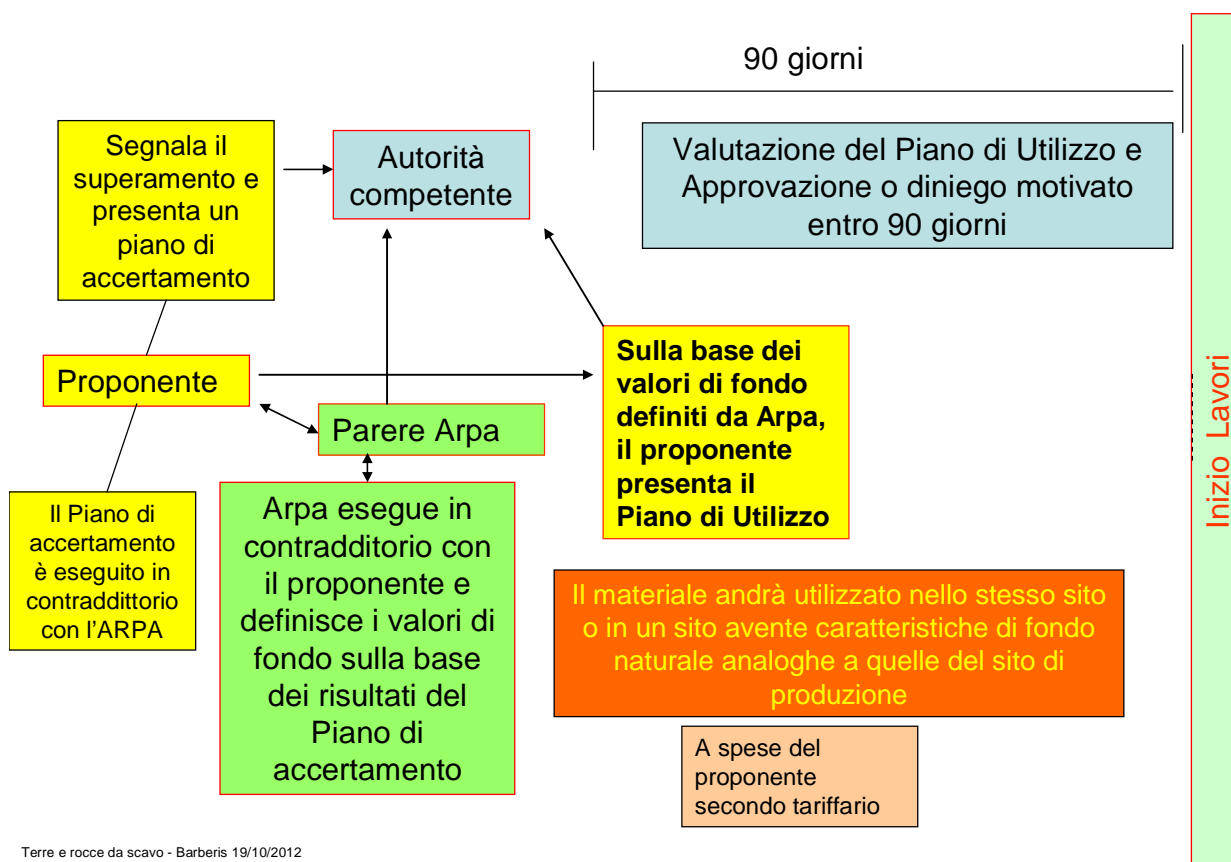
90 giorni

Segnala il superamento e presenta un piano di accertamento

Autorità competente

Valutazione del Piano di Utilizzo e Approvazione o diniego motivato entro 90 giorni

Proponente

Sulla base dei valori di fondo definiti da Arpa, il proponente presenta il Piano di Utilizzo

Parere Arpa

Il Piano di accertamento è eseguito in contraddittorio con l'ARPA

Arpa esegue in contradditorio con il proponente e definisce i valori di fondo sulla base dei risultati del Piano di accertamento

Il materiale andrà utilizzato nello stesso sito o in un sito avente caratteristiche di fondo naturale analoghe a quelle del sito di produzione

A spese del proponente secondo tariffario

Inizio Lavori

Terre e rocce da scavo - Barberis 19/10/2012